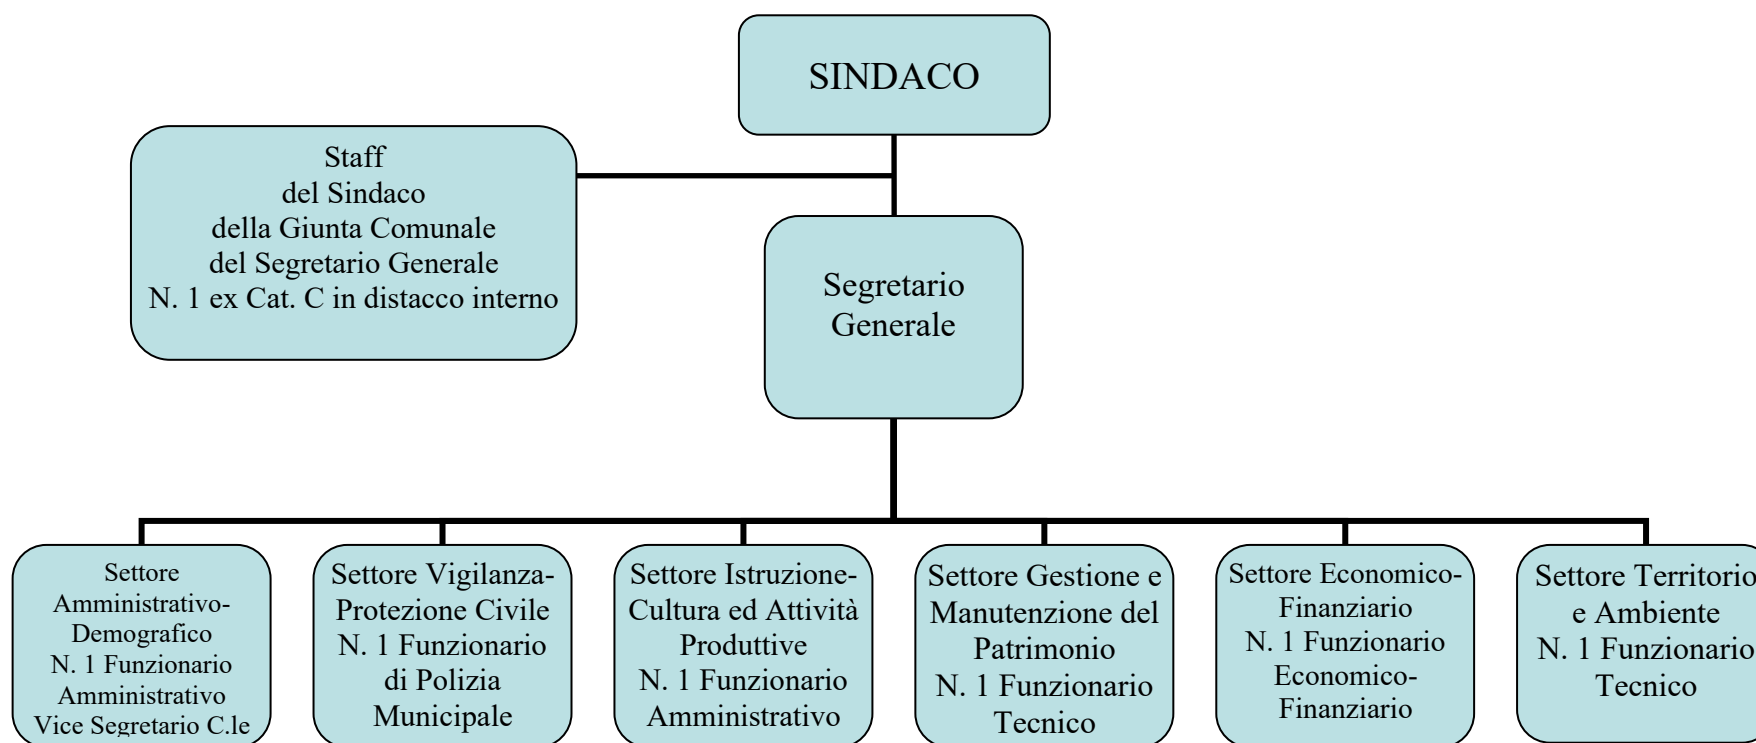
SINDACO

Staff
del Sindaco
della Giunta Comunale
del Segretario Generale
N. 1 ex Cat. C in distacco interno

Segretario Generale

Settore Amministrativo-Demografico
N. 1 Funzionario Amministrativo
Vice Segretario C.le

Settore Vigilanza-Protezione Civile
N. 1 Funzionario di Polizia Municipale

Settore Istruzione-Cultura ed Attività Produttive
N. 1 Funzionario Amministrativo

Settore Gestione e Manutenzione del Patrimonio
N. 1 Funzionario Tecnico

Settore Economico-Finanziario
N. 1 Funzionario Economico-Finanziario

Settore Territorio e Ambiente
N. 1 Funzionario Tecnico